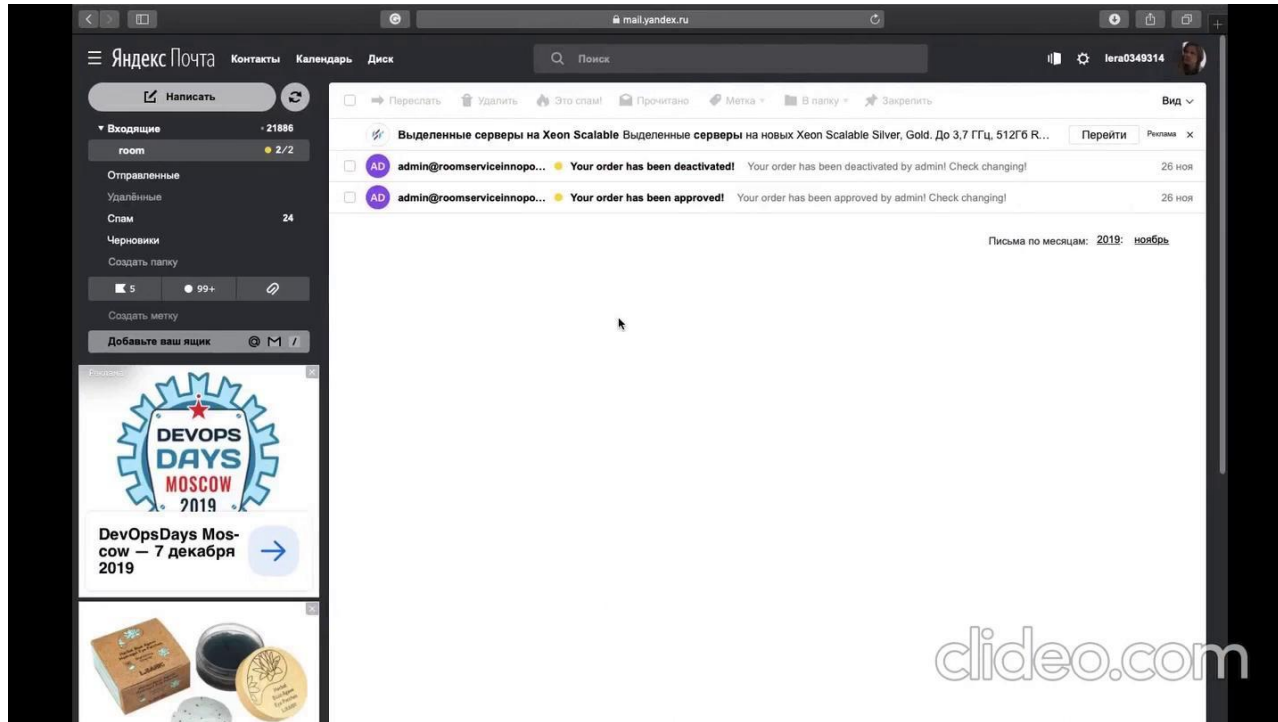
mail.yandex.ru

Яндекс Почта Контакты Календарь Диск

Поиск

lera0349314

Написать

Входящие 21886
room 2/2
Отправленные
Удалённые
Спам 24
Черновики
Создать папку

5 99+

Создать метку

Добавьте ваш ящик

Переслать Удалить Это спам! Прочитано Метка В папку Закрепить Вид

Выделенные серверы на Xeon Scalable Выделенные серверы на новых Xeon Scalable Silver, Gold. До 3,7 ГГц, 512Гб R... Перейти Реклама

AD admin@roomserviceinnopo... Your order has been deactivated! Your order has been deactivated by admin! Check changing! 26 ноя

AD admin@roomserviceinnopo... Your order has been approved! Your order has been approved by admin! Check changing! 26 ноя

Письма по месяцам: 2019: ноябрь

Реклама

DEVOPS DAYS MOSCOW 2019

DevOpsDays Moscow — 7 декабря 2019

clideo.com